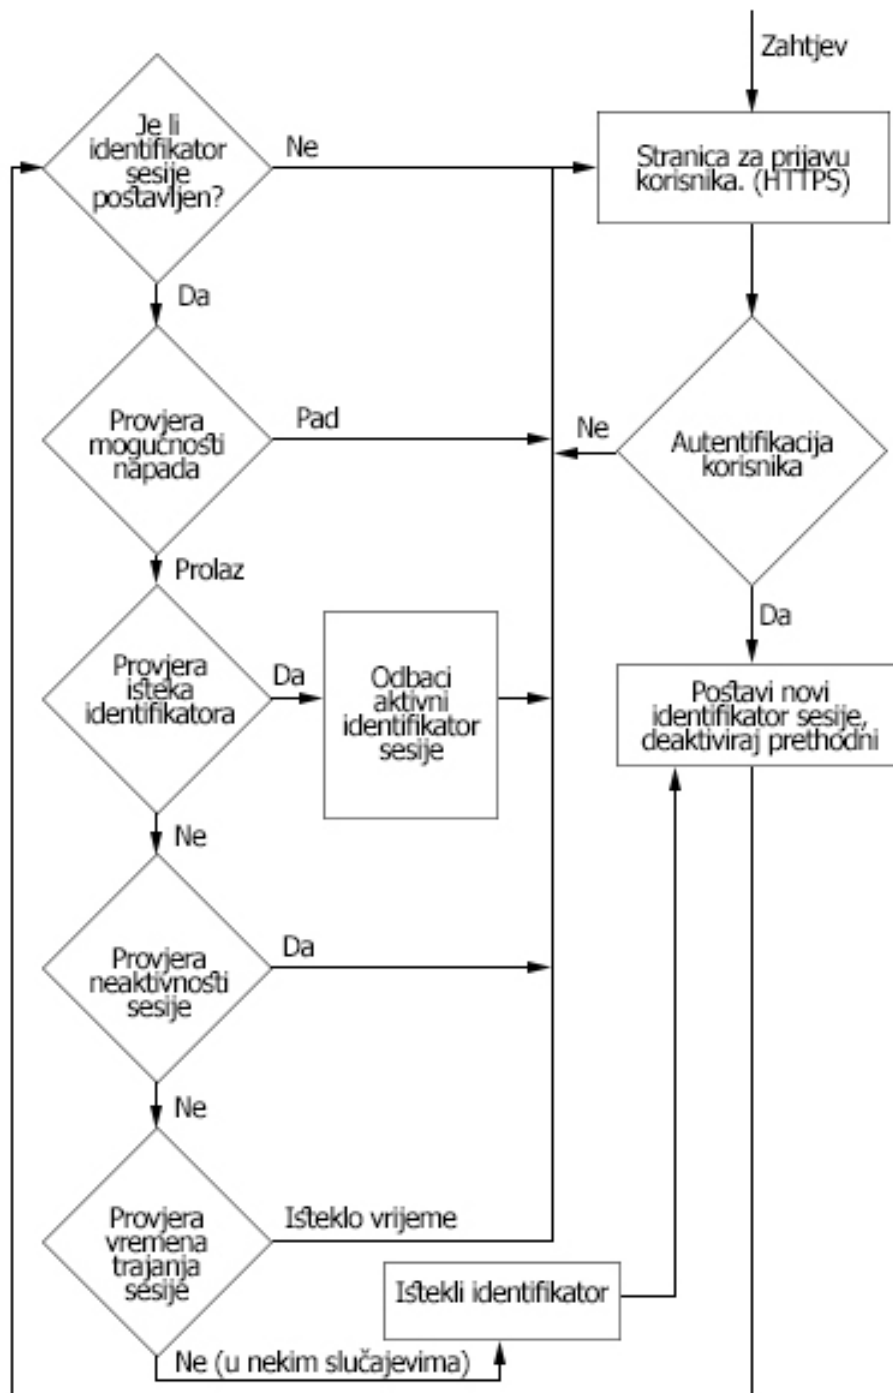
Zahtjev

Je li identifikator sesije postavljen?

Ne

Stranica za prijavu korisnika. (HTTPS)

Da

Provjera mogućnosti napada

Pad

Ne

Autentifikacija korisnika

Prolaz

Da

Provjera isteka identifikatora

Da

Odbaci aktivni identifikator sesije

Postavi novi identifikator sesije, deaktiviraj prethodni

Ne

Provjera neaktivnosti sesije

Da

Ne

Provjera vremena trajanja sesije

Isteklo vrijeme

Istekli identifikator

Ne (u nekim slučajevima)